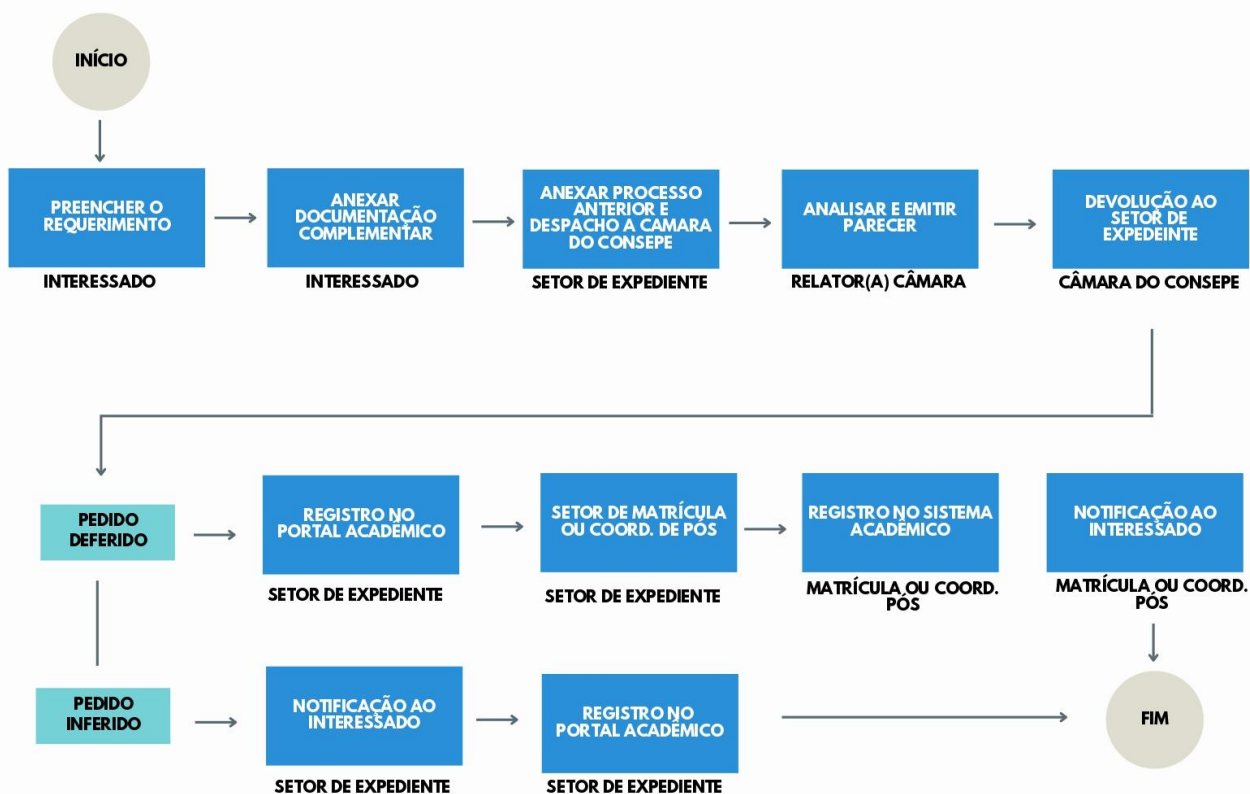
INÍCIO

PREENCHER O REQUERIMENTO
INTERESSADO

ANEXAR DOCUMENTAÇÃO COMPLEMENTAR
INTERESSADO

ANEXAR PROCESSO ANTERIOR E DESPACHO A CAMARA DO CONSEPE
SETOR DE EXPEDIENTE

ANALISAR E EMITIR PARECER
RELATOR(A) CÂMARA

DEVOLUÇÃO AO SETOR DE EXPEDEINTE
CÂMARA DO CONSEPE

PEDIDO DEFERIDO

REGISTRO NO PORTAL ACADÊMICO
SETOR DE EXPEDIENTE

SETOR DE MATRÍCULA OU COORD. DE PÓS
SETOR DE EXPEDIENTE

REGISTRO NO SISTEMA ACADÊMICO
MATRÍCULA OU COORD. PÓS

NOTIFICAÇÃO AO INTERESSADO
MATRÍCULA OU COORD. PÓS

PEDIDO INFERIDO

NOTIFICAÇÃO AO INTERESSADO
SETOR DE EXPEDIENTE

REGISTRO NO PORTAL ACADÊMICO
SETOR DE EXPEDIENTE

FIM